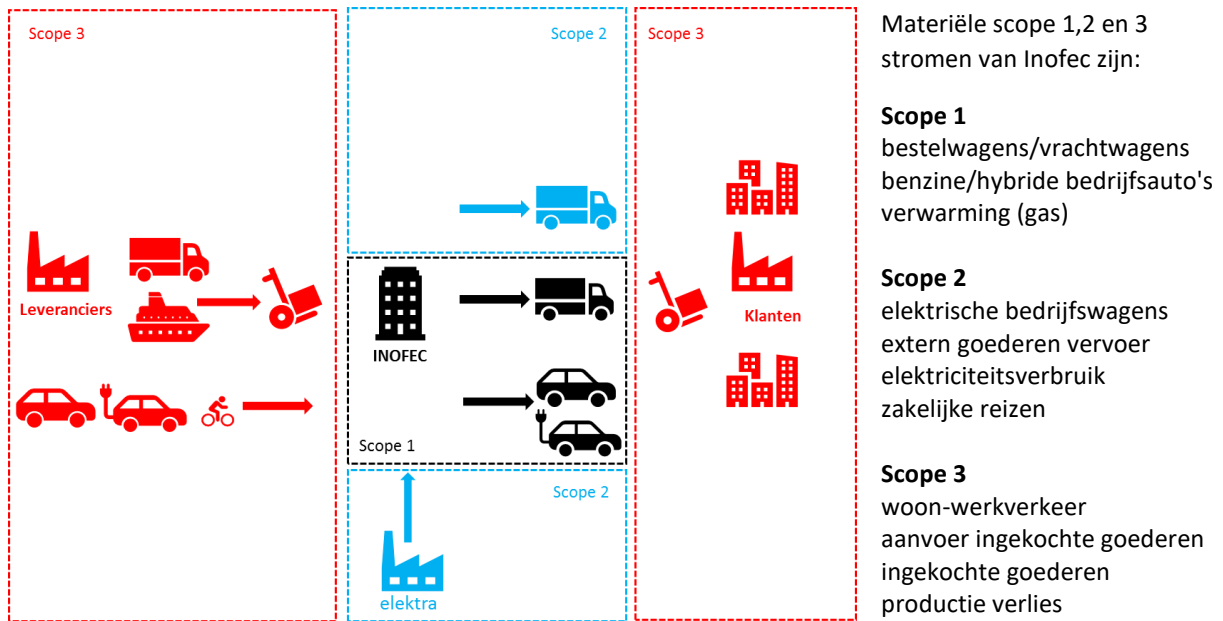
Scope 3

Leveranciers

Scope 2

INOFEC

Scope 1

Scope 2

elektra

Scope 3

Klanten

Materiële scope 1,2 en 3 stromen van Inofec zijn:

**Scope 1**
bestelwagens/vrachtwagens
benzine/hybride bedrijfsauto's
verwarming (gas)

**Scope 2**
elektrische bedrijfswagens
extern goederen vervoer
elektriciteitsverbruik
zakelijke reizen

**Scope 3**
woon-werkverkeer
aanvoer ingekochte goederen
ingekochte goederen
productie verlies